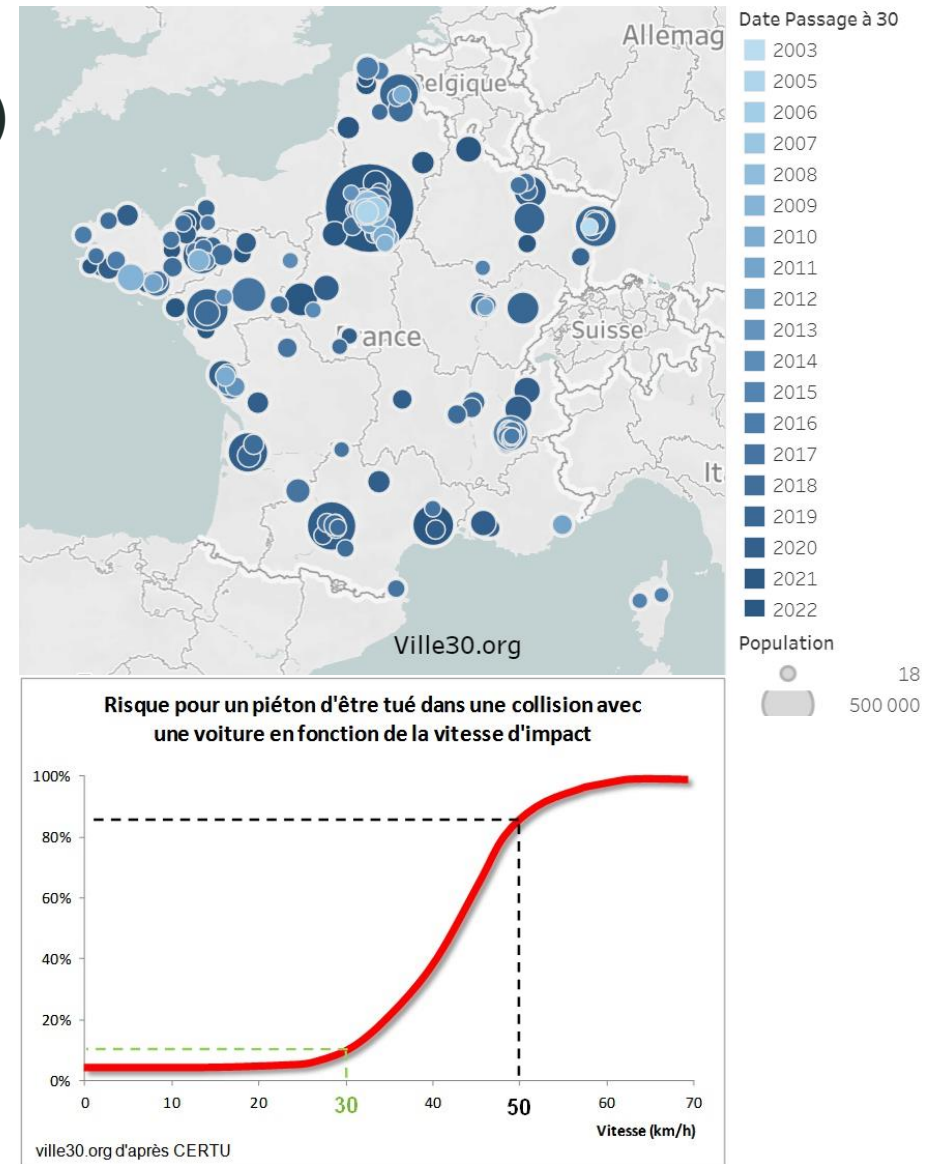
Allemag
elgique
rance
Suisse
It
Ville30.org

Date Passage à 30
2003
2005
2006
2007
2008
2009
2010
2011
2012
2013
2014
2015
2016
2017
2018
2019
2020
2021
2022

Population
18
500 000

Risque pour un piéton d'être tué dans une collision avec une voiture en fonction de la vitesse d'impact

100%
80%
60%
40%
20%
0%
0
10
20
30
40
50
60
70
Vitesse (km/h)

ville30.org d'après CERTU